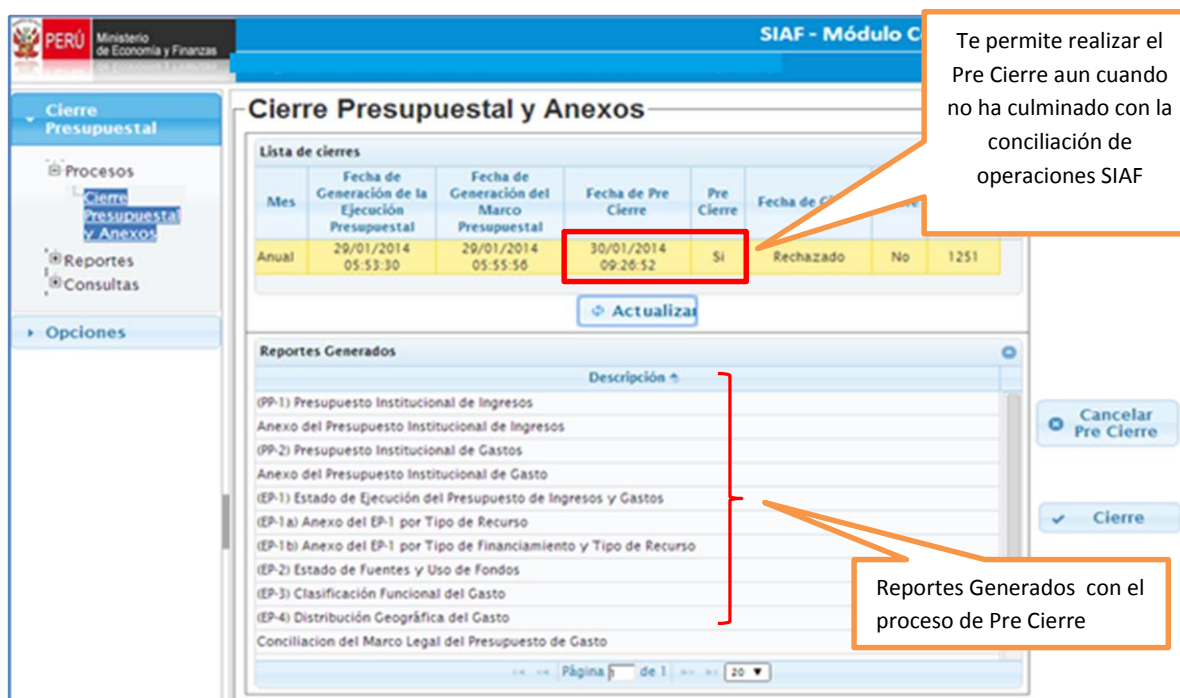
PERÚ Ministerio de Economía y Finanzas

SIAF - Módulo C

Te permite realizar el Pre Cierre aun cuando no ha culminado con la conciliación de operaciones SIAF

Cierre Presupuestal

Procesos
Cierre Presupuestal y Anexos
Reportes
Consultas

Opciones

Cierre Presupuestal y Anexos

Lista de cierres

| Mes | Fecha de Generación de la Ejecución Presupuestal | Fecha de Generación del Marco Presupuestal | Fecha de Pre Cierre | Pre Cierre | Fecha de C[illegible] | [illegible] | |
|---|---|---|---|---|---|---|---|
| Anual | 29/01/2014 05:53:30 | 29/01/2014 05:55:56 | 30/01/2014 09:26:52 | Si | Rechazado | No | 1251 |

Actualizar

Reportes Generados

Descripción

(PP-1) Presupuesto Institucional de Ingresos
Anexo del Presupuesto Institucional de Ingresos
(PP-2) Presupuesto Institucional de Gastos
Anexo del Presupuesto Institucional de Gasto
(EP-1) Estado de Ejecución del Presupuesto de Ingresos y Gastos
(EP-1a) Anexo del EP-1 por Tipo de Recurso
(EP-1b) Anexo del EP-1 por Tipo de Financiamiento y Tipo de Recurso
(EP-2) Estado de Fuentes y Uso de Fondos
(EP-3) Clasificación Funcional del Gasto
(EP-4) Distribución Geográfica del Gasto
Conciliacion del Marco Legal del Presupuesto de Gasto

Página 1 de 1 20

Cancelar Pre Cierre

Cierre

Reportes Generados con el proceso de Pre Cierre